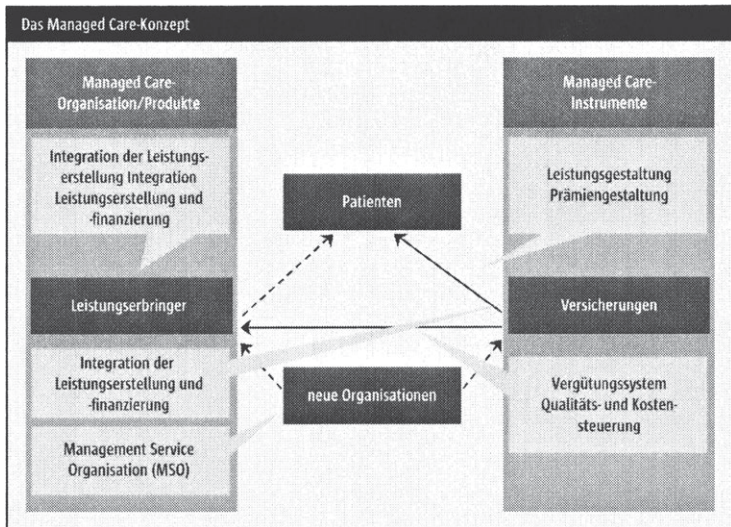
Das Managed Care-Konzept

Managed Care-Organisation/Produkte

Integration der Leistungserstellung Integration Leistungserstellung und -finanzierung

Leistungserbringer

Integration der Leistungserstellung und -finanzierung

Management Service Organisation (MSO)

Patienten

neue Organisationen

Managed Care-Instrumente

Leistungsgestaltung Prämiengestaltung

Versicherungen

Vergütungssystem Qualitäts- und Kostensteuerung